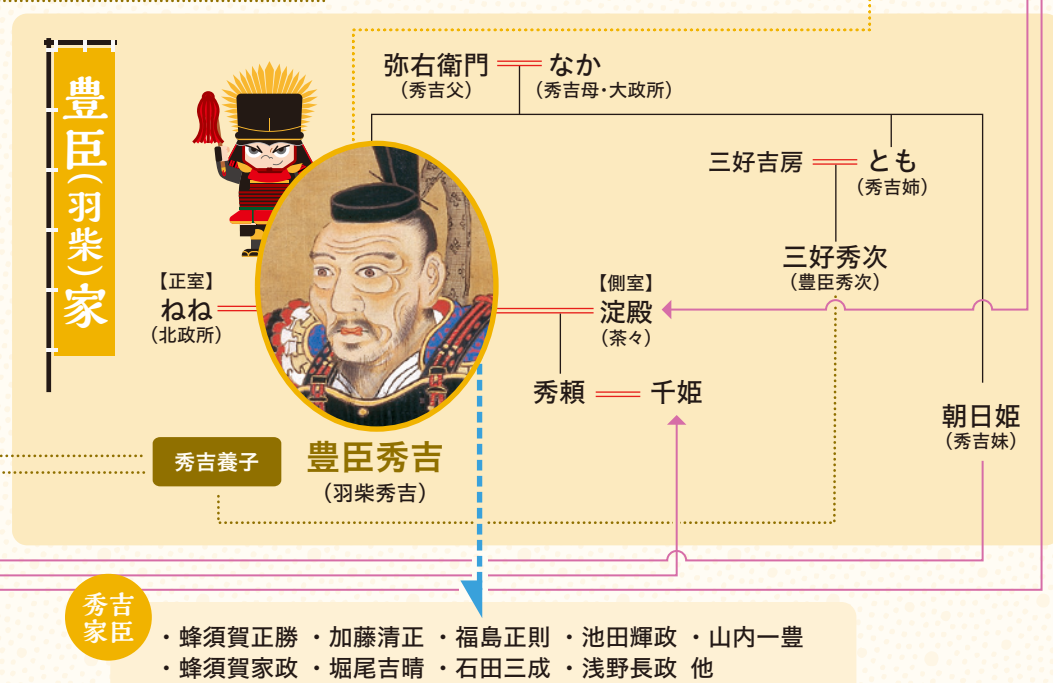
豊臣(羽柴)家

弥右衛門
(秀吉父)
なか
(秀吉母・大政所)

三好吉房
とも
(秀吉姉)

三好秀次
(豊臣秀次)

【正室】
ねね
(北政所)

【側室】
淀殿
(茶々)

秀頼
千姫

朝日姫
(秀吉妹)

秀吉養子

豊臣秀吉
(羽柴秀吉)

秀吉家臣
・蜂須賀正勝 ・加藤清正 ・福島正則 ・池田輝政 ・山内一豊
・蜂須賀家政 ・堀尾吉晴 ・石田三成 ・浅野長政 他